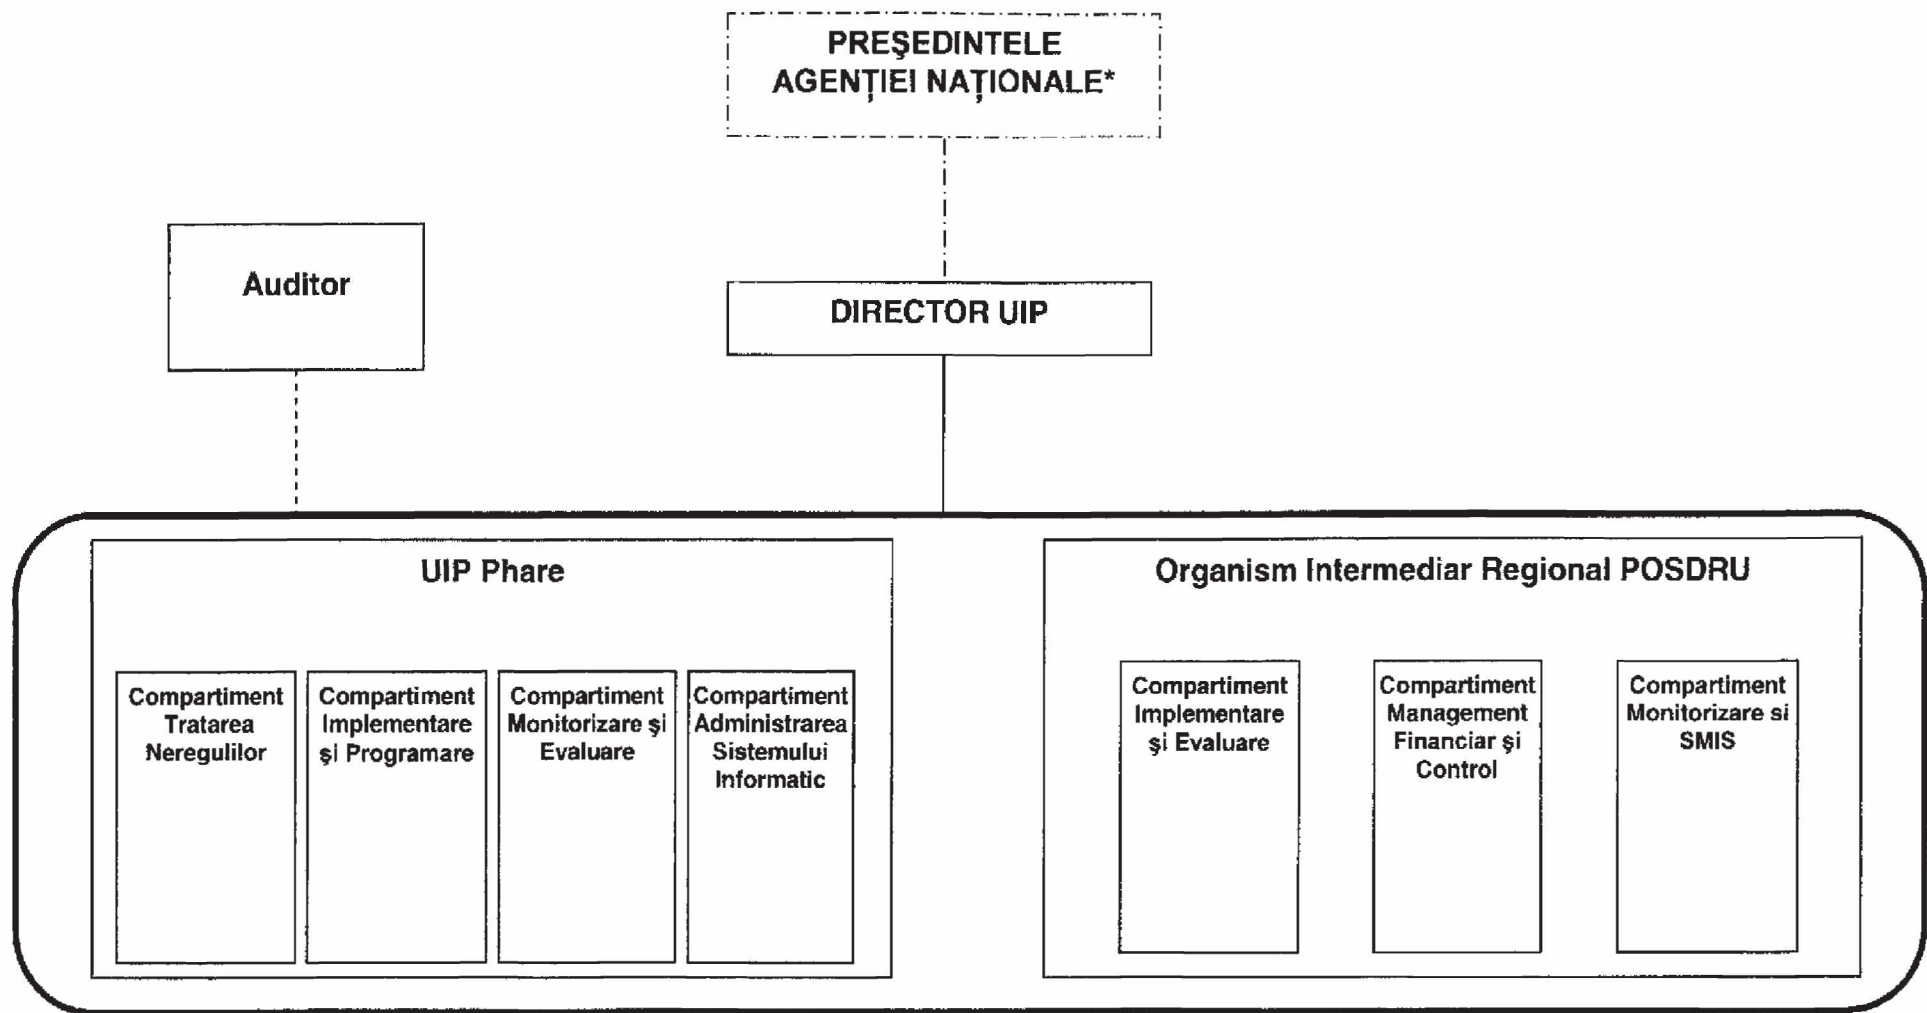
PREŞEDINTELE AGENŢIEI NAŢIONALE*

Auditor

DIRECTOR UIP

UIP Phare

Compartiment Tratarea Neregulilor

Compartiment Implementare şi Programare

Compartiment Monitorizare şi Evaluare

Compartiment Administrarea Sistemului Informatic

Organism Intermediar Regional POSDRU

Compartiment Implementare şi Evaluare

Compartiment Management Financiar şi Control

Compartiment Monitorizare si SMIS